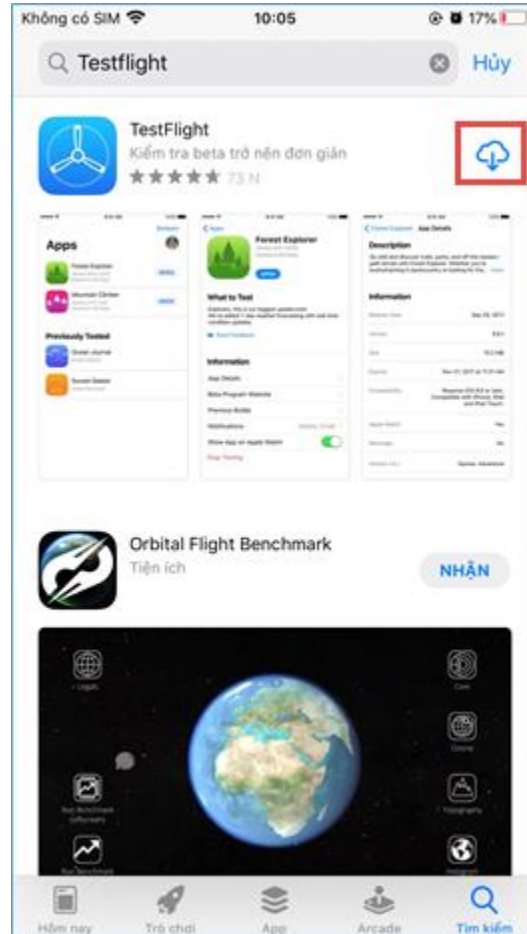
Không có SIM 10:05 17%

Testflight Hủy

TestFlight
Kiểm tra beta trở nên đơn giản
★★★★★ 73 N

Apps
Previously Tested

Forest Explorer
What to Test
Information
App Details
Beta Program Website
Previous Builds
Notifications
Show App on Apple Watch
Stop Testing

Description
Information

Orbital Flight Benchmark
Tiện ích
NHẬN

Hôm nay Trò chơi App Arcade Tìm kiếm